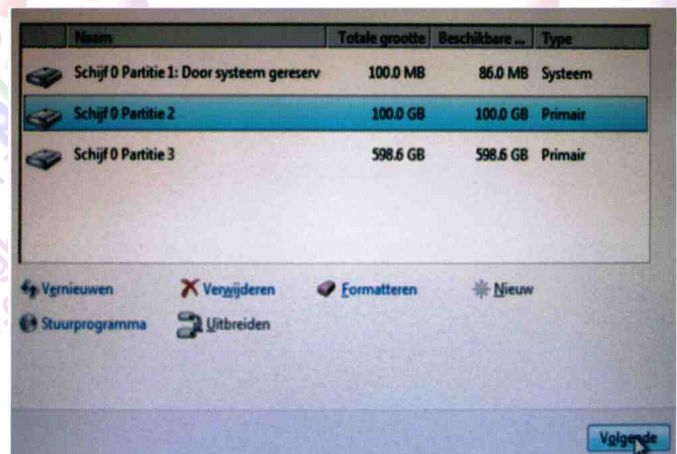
| Naam | Totale grootte | Beschikbare ... | Type |
|---|---|---|---|
| Schijf 0 Partitie 1: Door systeem gereserv | 100.0 MB | 86.0 MB | Systeem |
| Schijf 0 Partitie 2 | 100.0 GB | 100.0 GB | Primair |
| Schijf 0 Partitie 3 | 598.6 GB | 598.6 GB | Primair |

Vernieuwen
Verwijderen
Formatteren
Nieuw
Stuurprogramma
Uitbreiden

Volgende